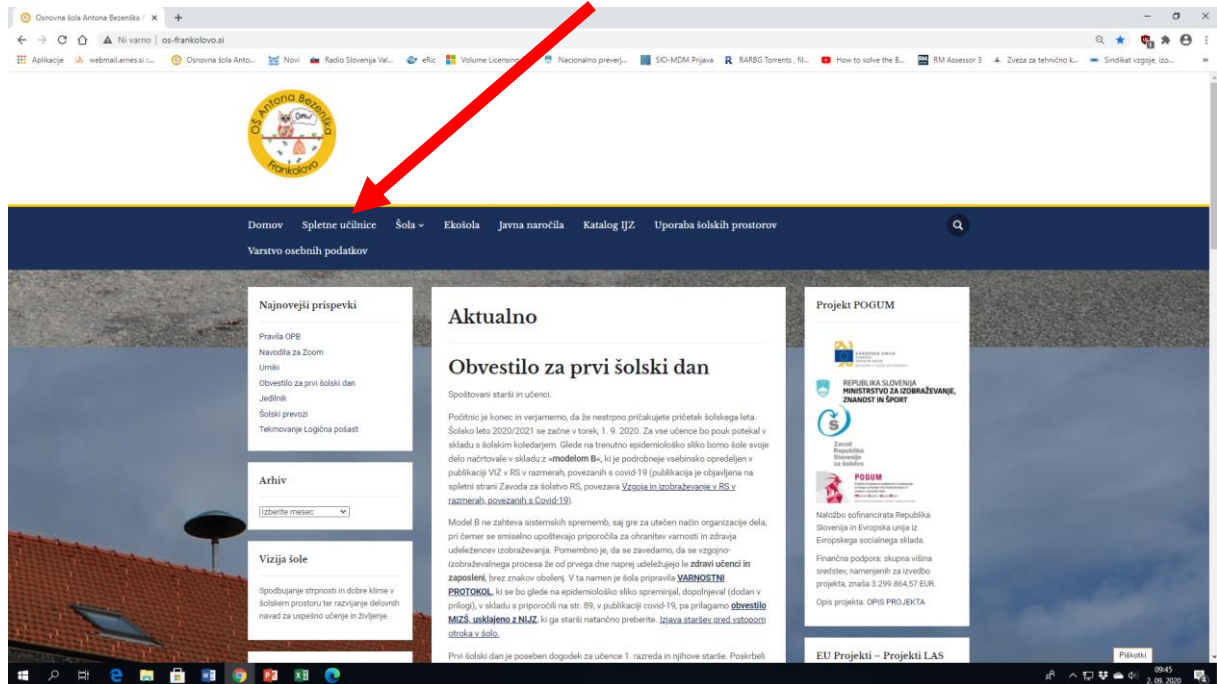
Osnovna šola Antona Bezenška F ×

Ni varno | os-frankolovo.si

Aplikacije webmail.arnes.si :... Osnovna šola Anto... Novi Radio Slovenija Val... eRic Volume Licensing Nacionalno preverj... SIO-MDM Prijava RARBG Torrents , fil... How to solve the B... RM Assessor 3 Zveza za tehnično k... Sindikat vzgoje, izo...

OŠ Antona Bezenška Frankolovo

Domov Spletne učilnice Šola Ekošola Javna naročila Katalog IJZ Uporaba šolskih prostorov Varstvo osebnih podatkov

Najnovejši prispevki

Pravila OPB
Navodila za Zoom
Urniki
Obvestilo za prvi šolski dan
Jedilnik
Šolski prevozi
Tekmovanje Logična pošast

Arhiv

Izberite mesec

Vizija šole

Spodbujanje strpnosti in dobre klime v šolskem prostoru ter razvijanje delovnih navad za uspešno učenje in življenje.

Aktualno

Obvestilo za prvi šolski dan

Spoštovani starši in učenci.

Počitnic je konec in verjamemo, da že nestrpno pričakujete pričetek šolskega leta. Šolsko leto 2020/2021 se začne v torek, 1. 9. 2020. Za vse učence bo pouk potekal v skladu s šolskim koledarjem. Glede na trenutno epidemiološko sliko bomo šole svoje delo načrtovale v skladu z »modelom B«, ki je podrobneje vsebinsko opredeljen v publikaciji VIZ v RS v razmerah, povezanih s covid-19 (publikacija je objavljena na spletni strani Zavoda za šolstvo RS, povezava Vzgoja in izobraževanje v RS v razmerah, povezanih s Covid-19).

Model B ne zahteva sistemskih sprememb, saj gre za utečen način organizacije dela, pri čemer se smiselno upoštevajo priporočila za ohranitev varnosti in zdravja udeležencev izobraževanja. Pomembno je, da se zavedamo, da se vzgojno-izobraževalnega procesa že od prvega dne naprej udeležujejo le zdravi učenci in zaposleni, brez znakov obolenj. V ta namen je šola pripravila VARNOSTNI PROTOKOL, ki se bo glede na epidemiološko sliko spreminjal, dopolnjeval (dodan v prilogi), v skladu s priporočili na str. 89, v publikaciji covid-19, pa prilagamo obvestilo MIZŠ, usklajeno z NIJZ, ki ga starši natančno preberite. Izjava staršev pred vstopom otroka v šolo.

Prvi šolski dan je poseben dogodek za učence 1. razreda in njihove starše. Poskrbeli

Projekt POGUM

EVROPSKA UNIJA

REPUBLIKA SLOVENIJA
MINISTRSTVO ZA IZOBRAŽEVANJE, ZNANOST IN ŠPORT

Zavod Republike Slovenije za šolstvo

POGUM

Naložbo sofinancirata Republika Slovenija in Evropska unija iz Evropskega socialnega sklada.

Finančna podpora: skupna višina sredstev, namenjenih za izvedbo projekta, znaša 3.299.864,57 EUR.

Opis projekta: OPIS PROJEKTA

EU Projekti – Projekti LAS

Piškotki

09:45
2. 09. 2020